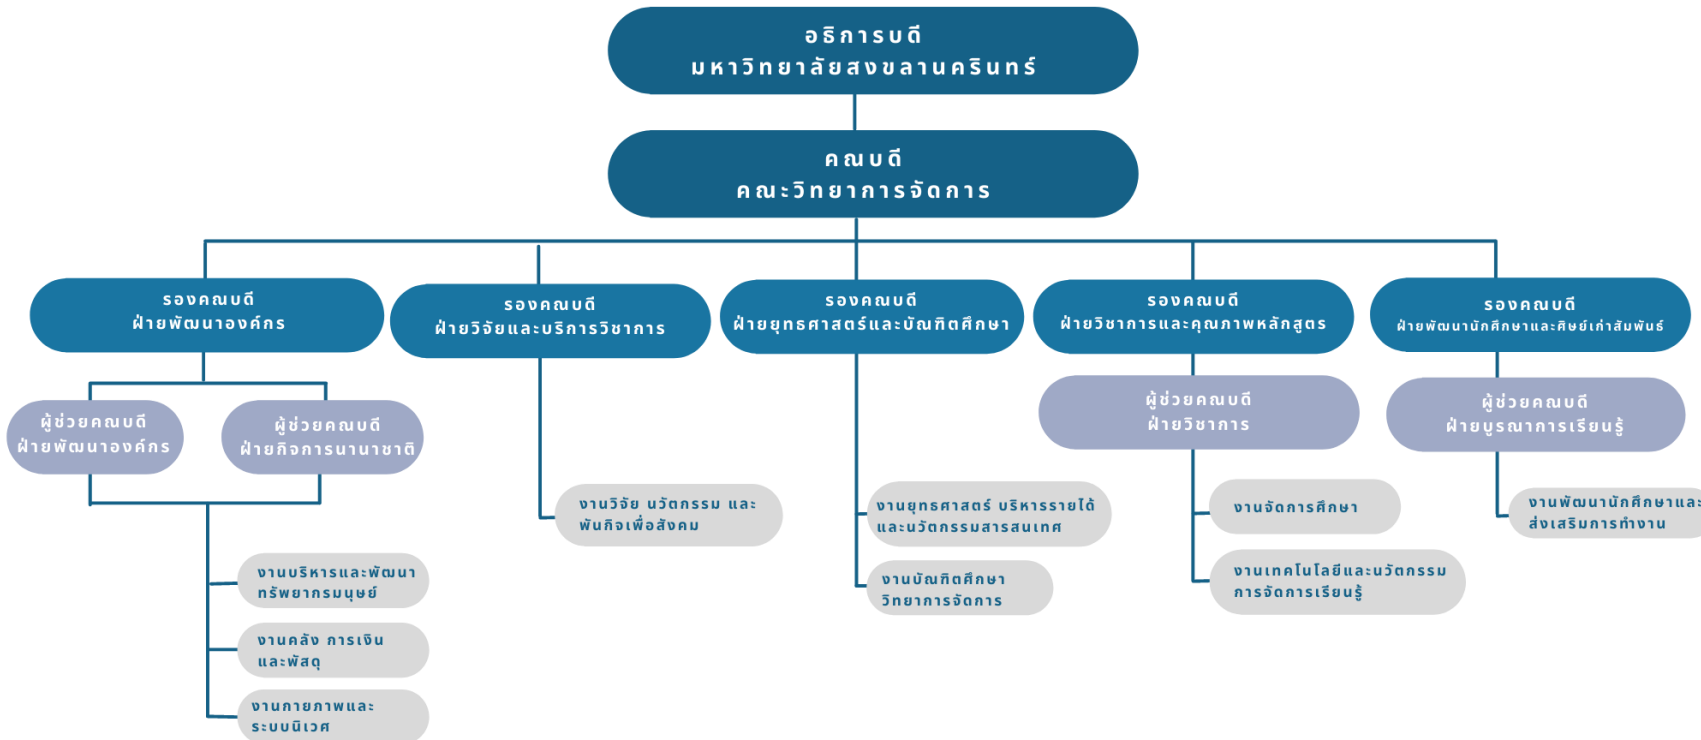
อธิการบดี
มหาวิทยาลัยสงขลานครินทร์

คณบดี
คณะวิทยาการจัดการ

รองคณบดี
ฝ่ายพัฒนาองค์กร

รองคณบดี
ฝ่ายวิจัยและบริการวิชาการ

รองคณบดี
ฝ่ายยุทธศาสตร์และบัณฑิตศึกษา

รองคณบดี
ฝ่ายวิชาการและคุณภาพหลักสูตร

รองคณบดี
ฝ่ายพัฒนานักศึกษาและศิษย์เก่าสัมพันธ์

ผู้ช่วยคณบดี
ฝ่ายพัฒนาองค์กร

ผู้ช่วยคณบดี
ฝ่ายกิจการนานาชาติ

ผู้ช่วยคณบดี
ฝ่ายวิชาการ

ผู้ช่วยคณบดี
ฝ่ายบูรณาการเรียนรู้

งานวิจัย นวัตกรรม และพันธกิจเพื่อสังคม

งานยุทธศาสตร์ บริหารรายได้และนวัตกรรมสารสนเทศ

งานจัดการศึกษา

งานพัฒนานักศึกษาและส่งเสริมการทำงาน

งานบัณฑิตศึกษา วิทยาการจัดการ

งานเทคโนโลยีและนวัตกรรมการจัดการเรียนรู้

งานบริหารและพัฒนาทรัพยากรมนุษย์

งานคลัง การเงินและพัสดุ

งานกายภาพและระบบนิเวศ